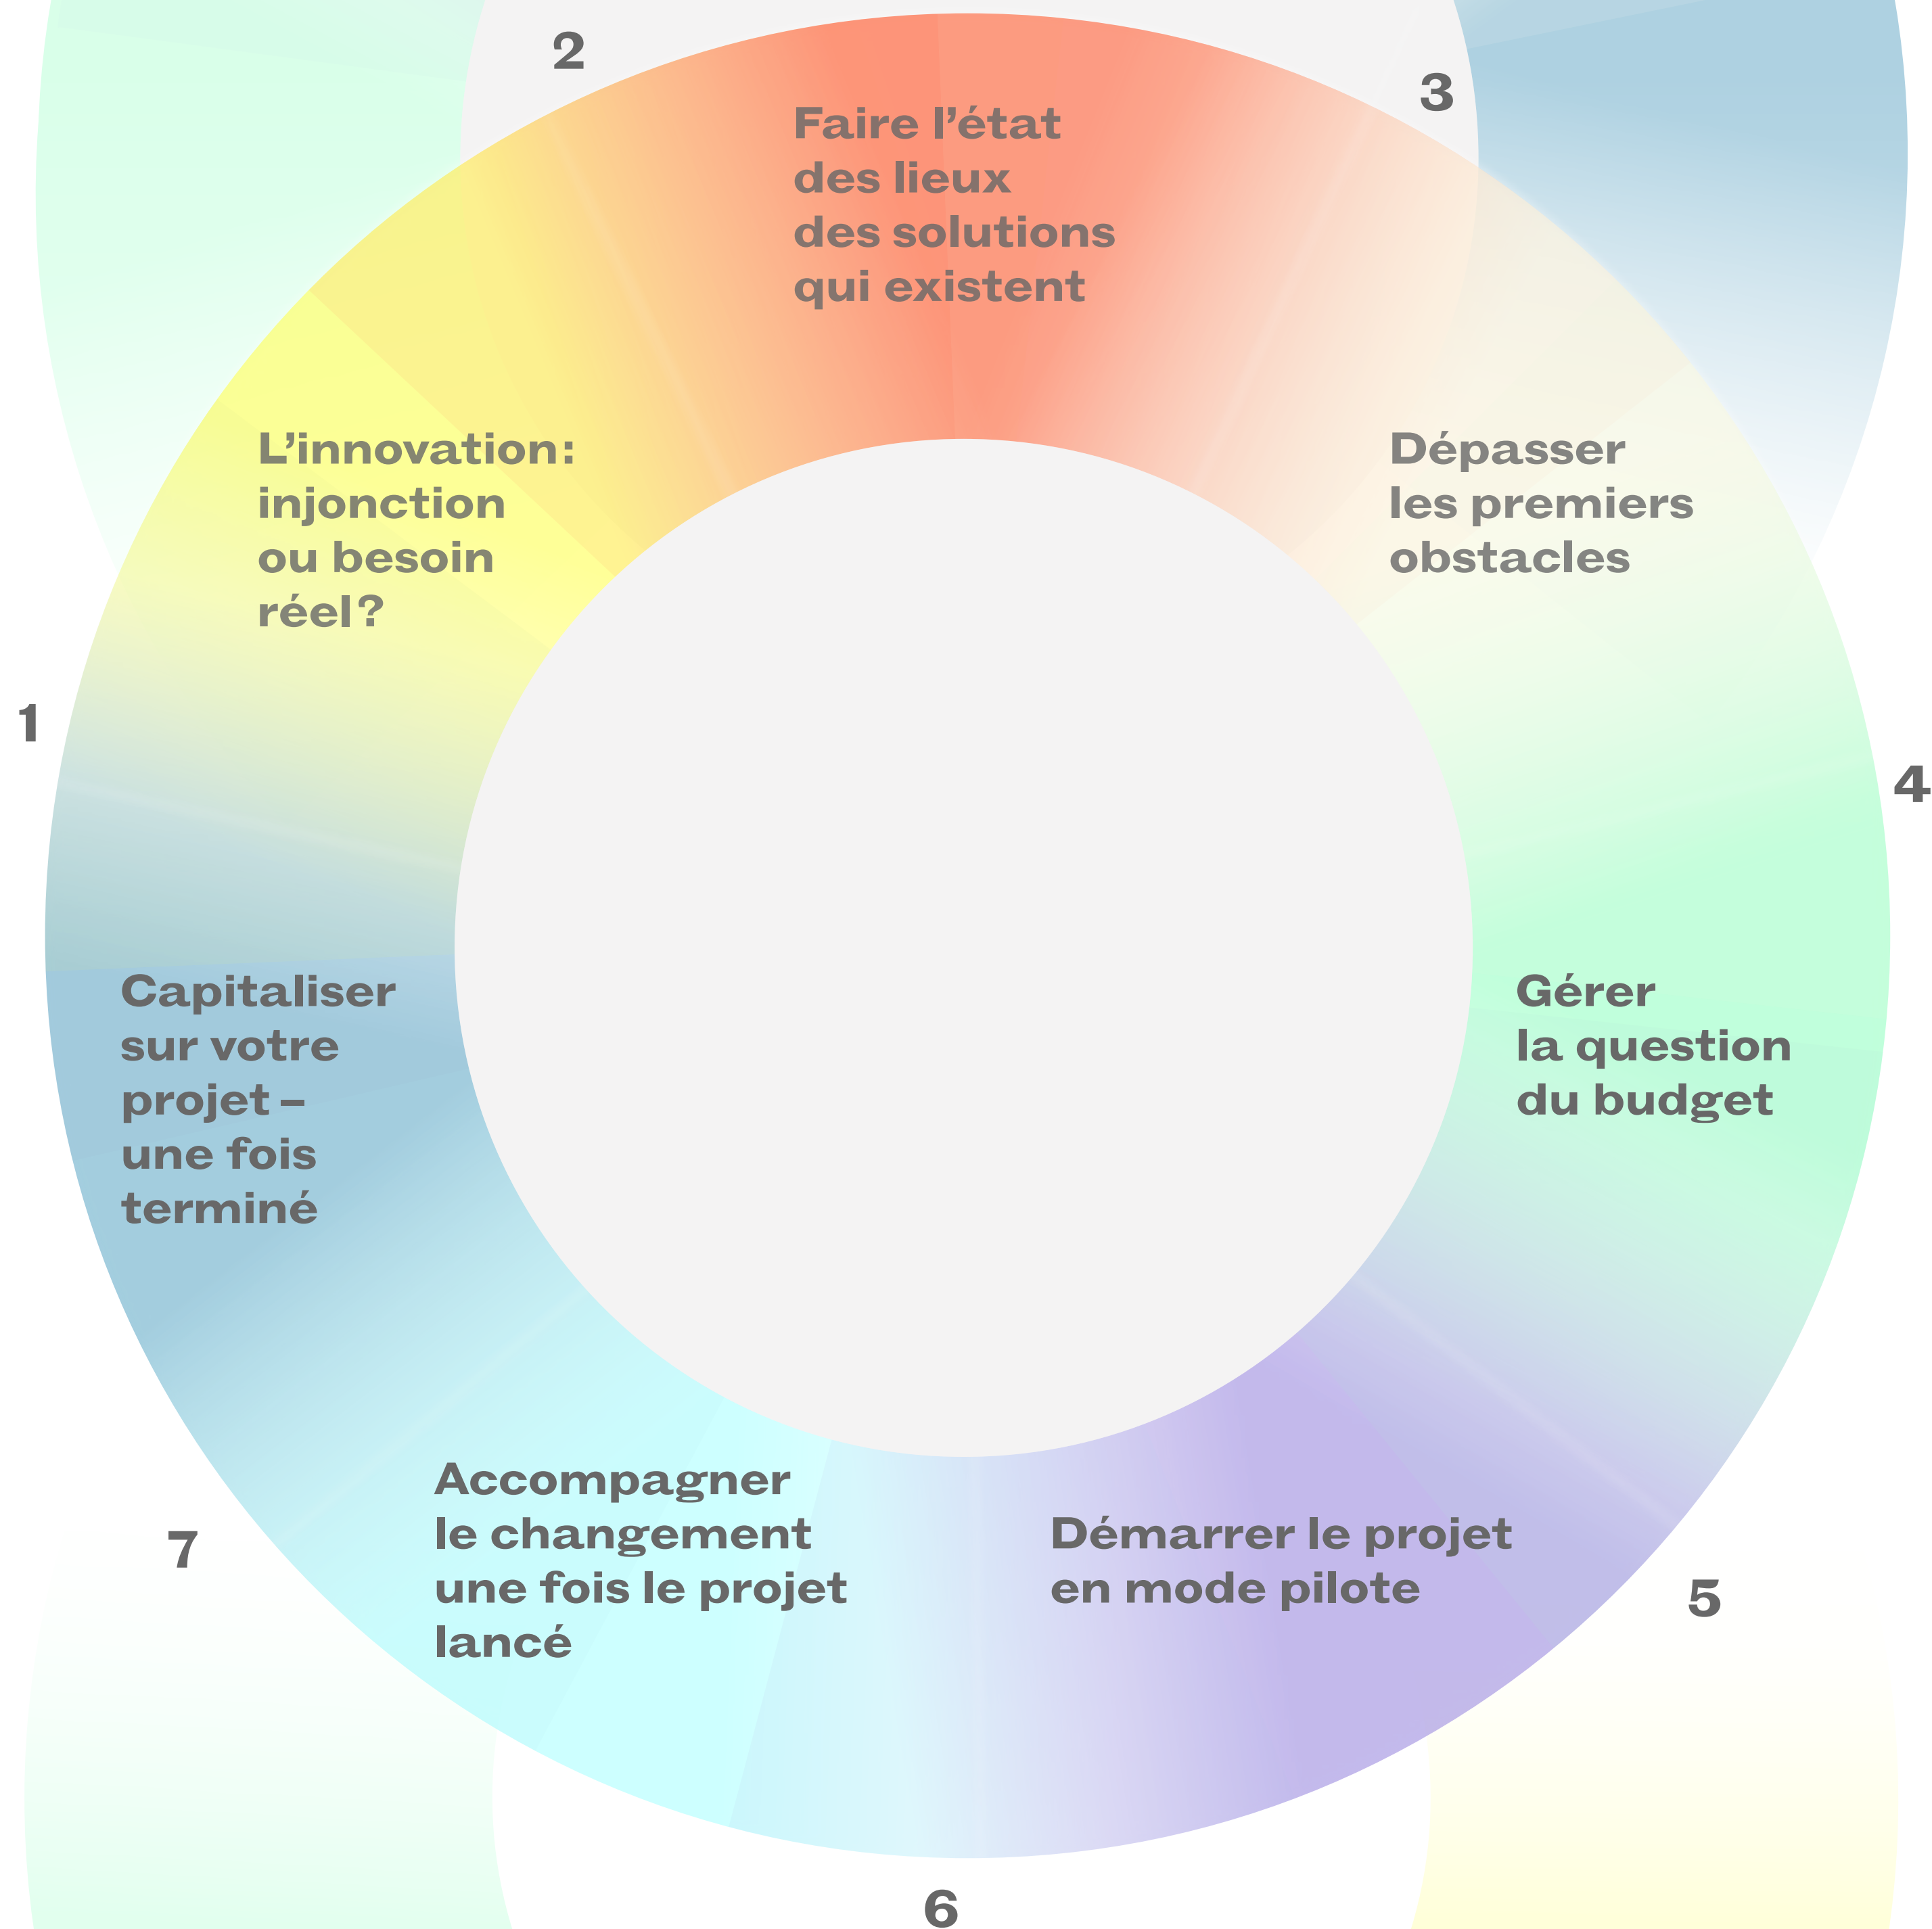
2

Faire l'état des lieux des solutions qui existent

3

L'innovation: injonction ou besoin réel?

Dépasser les premiers obstacles

1

4

Capitaliser sur votre projet – une fois terminé

Gérer la question du budget

Accompagner le changement une fois le projet lancé

Démarrer le projet en mode pilote

7

5

6